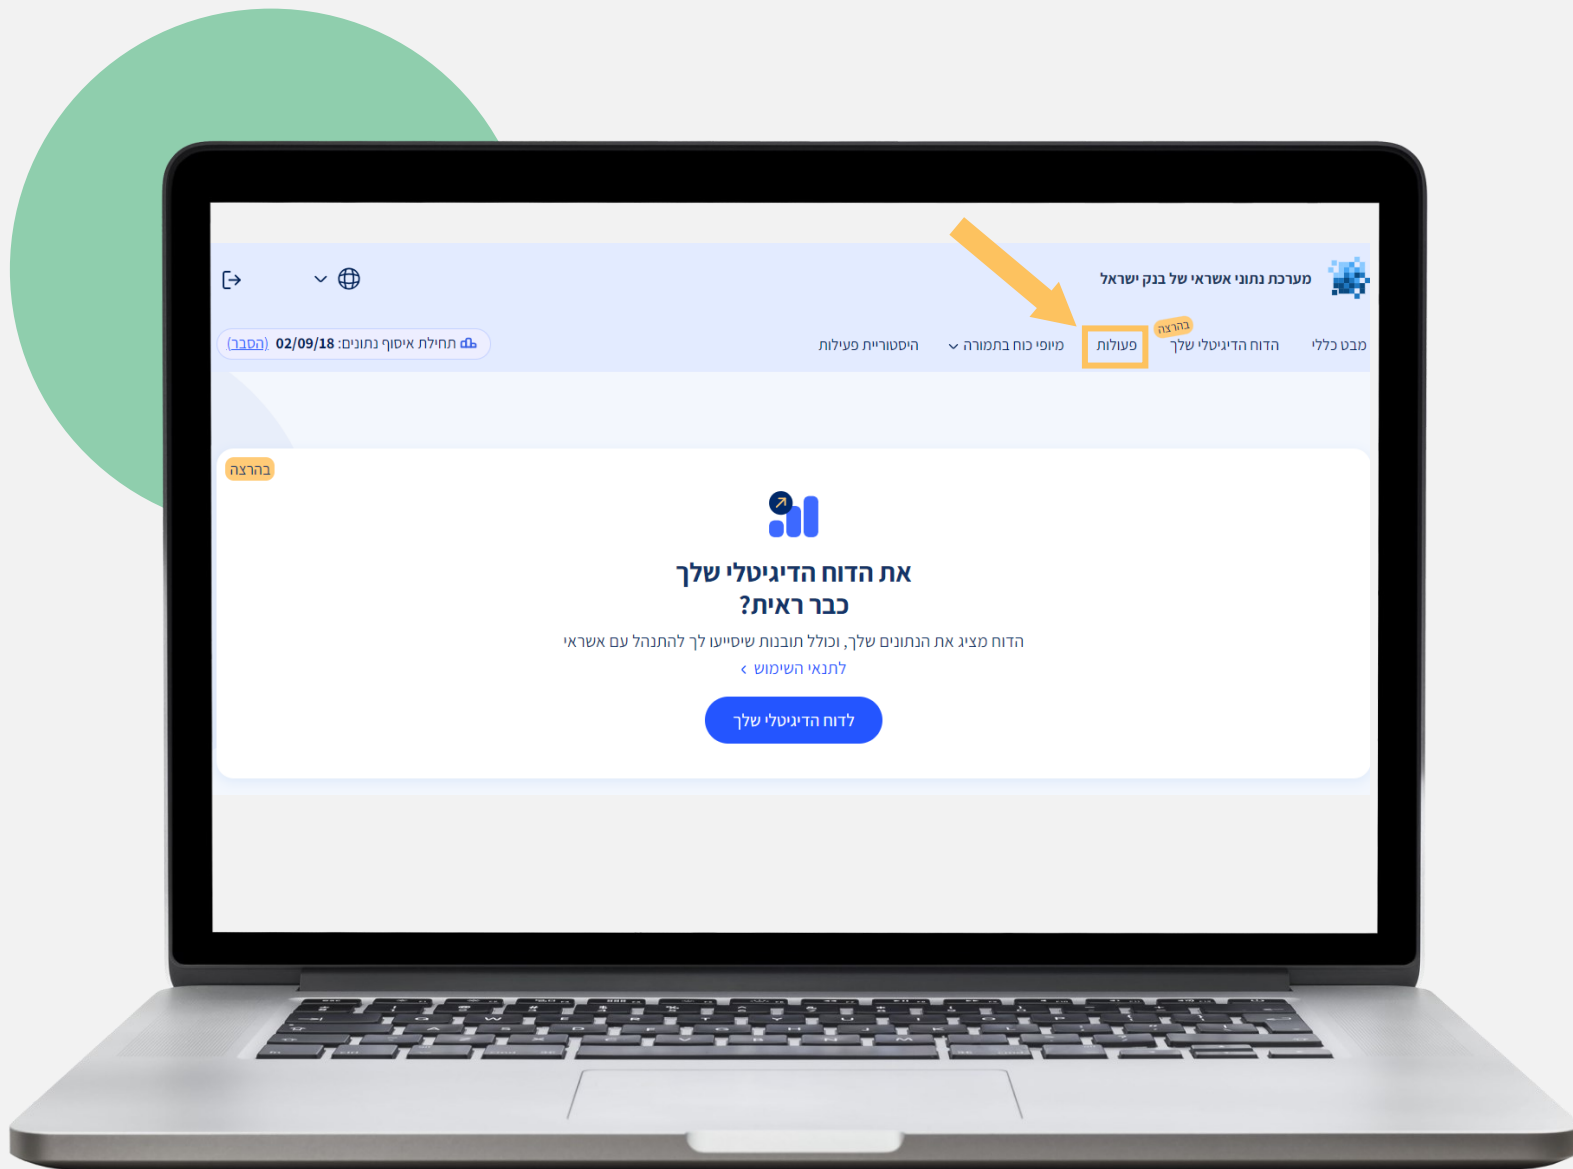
מערכת נתוני אשראי של בנק ישראל

מבט כללי
בהרצה
הדוח הדיגיטלי שלך
פעולות
מיפוי כוח בתמורה
היסטוריית פעילות

תחילת איסוף נתונים: 02/09/18 (הסבר)

בהרצה

את הדוח הדיגיטלי שלך כבר ראית?

הדוח מציג את הנתונים שלך, וכולל תובנות שיסייעו לך להתנהל עם אשראי

תנאי השימוש ›

לדוח הדיגיטלי שלך